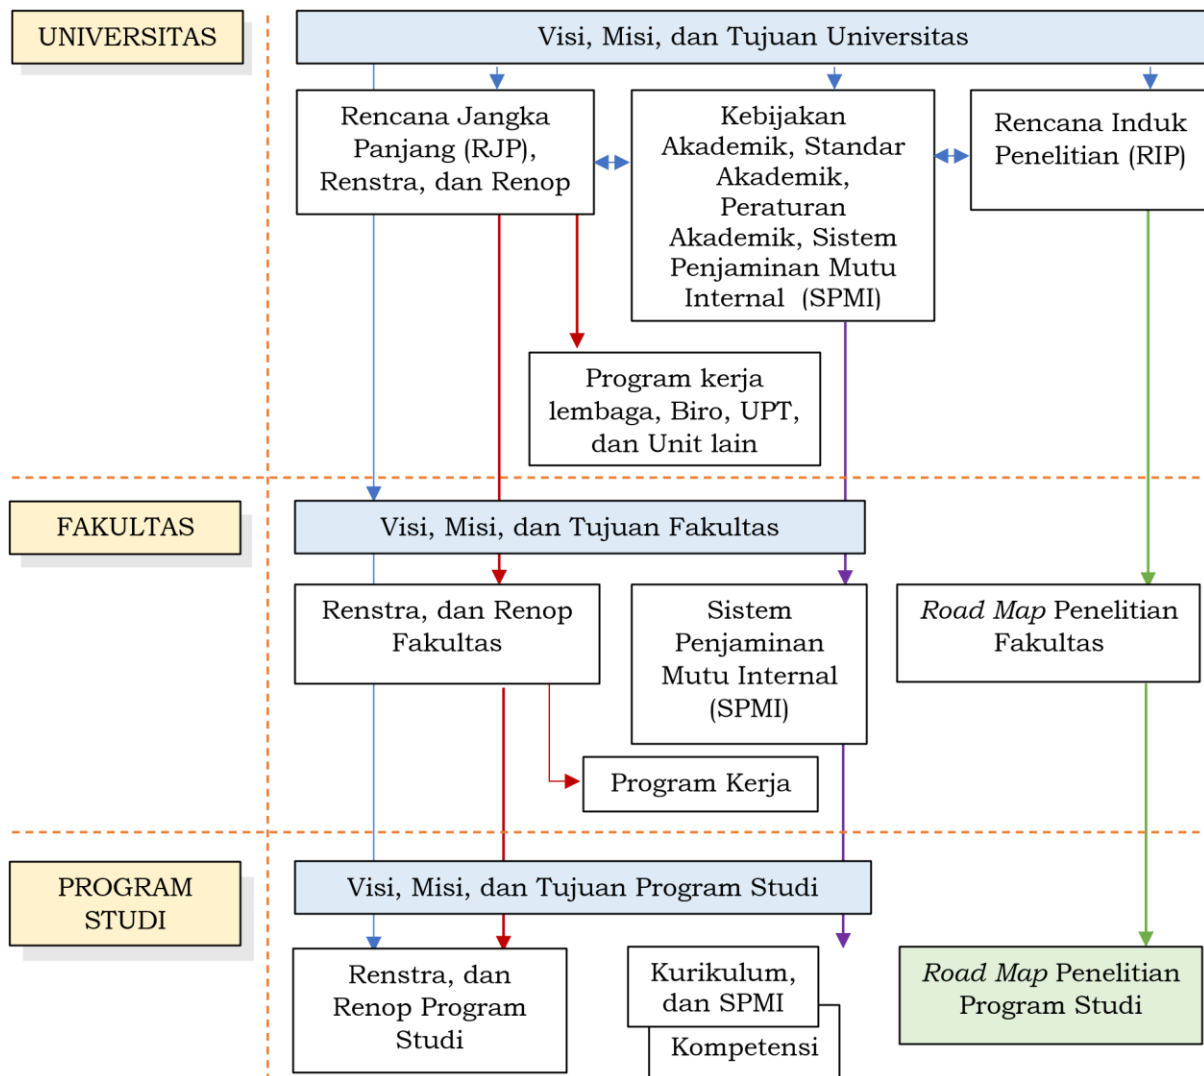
UNIVERSITAS

Visi, Misi, dan Tujuan Universitas

Rencana Jangka Panjang (RJP), Renstra, dan Renop

Kebijakan Akademik, Standar Akademik, Peraturan Akademik, Sistem Penjaminan Mutu Internal (SPMI)

Rencana Induk Penelitian (RIP)

Program kerja lembaga, Biro, UPT, dan Unit lain

FAKULTAS

Visi, Misi, dan Tujuan Fakultas

Renstra, dan Renop Fakultas

Sistem Penjaminan Mutu Internal (SPMI)

*Road Map* Penelitian Fakultas

Program Kerja

PROGRAM STUDI

Visi, Misi, dan Tujuan Program Studi

Renstra, dan Renop Program Studi

Kurikulum, dan SPMI

Kompetensi

*Road Map* Penelitian Program Studi